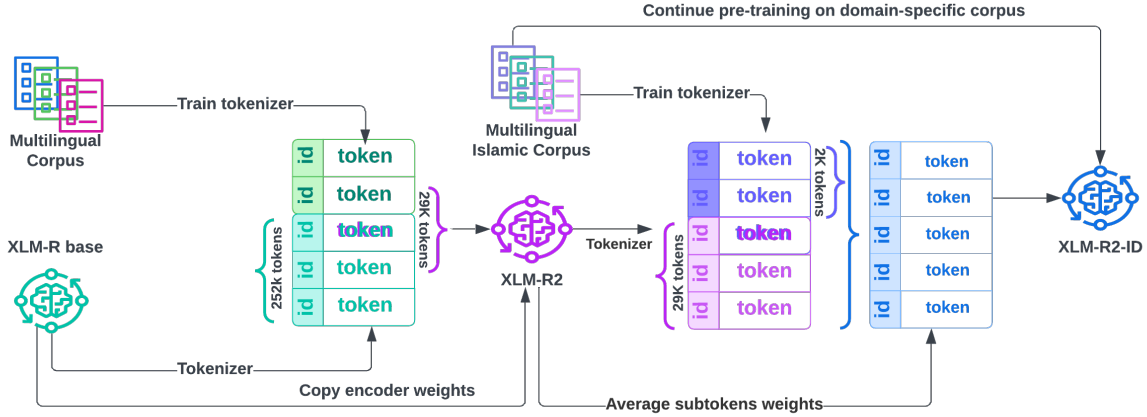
Continue pre-training on domain-specific corpus

Multilingual Corpus

Train tokenizer

Multilingual Islamic Corpus

Train tokenizer

| id | token |
|---|---|
| id | token |
| id | token |
| id | token |
| id | token |
| id | token |

29K tokens

252k tokens

XLM-R base

XLM-R2

Tokenizer

| id | token |
|---|---|
| id | token |
| id | token |
| id | token |
| id | token |
| id | token |

2K tokens

29K tokens

| id | token |
|---|---|
| id | token |
| id | token |
| id | token |
| id | token |
| id | token |

XLM-R2-ID

Tokenizer

Copy encoder weights

Average subtokens weights